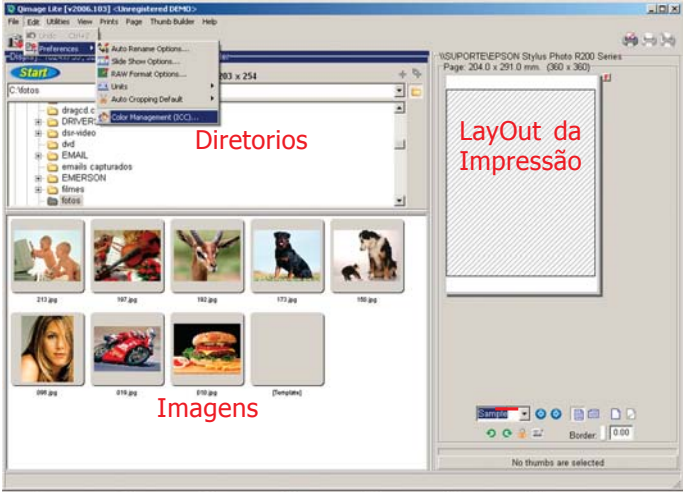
Qimage Lite [v2006.103] <Unregistered DEMO>

File Edit Utilities View Prints Page Thumb Builder Help

Undo Ctrl+Z

Preferences

Auto Rename Options...
Slide Show Options...
RAW Format Options...
Units
Auto Cropping Default
Color Management (ICC)...

Start

203 x 254

C:\fotos

dragcd.c
DRIVERS
dsr-video
dvd
EMAIL
emails capturados
EMERSON
filmes
fotos

Diretorios

\\SUPORTE\EPSON Stylus Photo R200 Series
Page: 204.0 x 291.0 mm. (360 x 360)

LayOut da Impressão

213.jpg
197.jpg
192.jpg
173.jpg
150.jpg
098.jpg
016.jpg
010.jpg
[Template]

Imagens

Sample

Border 0.00

No thumbs are selected